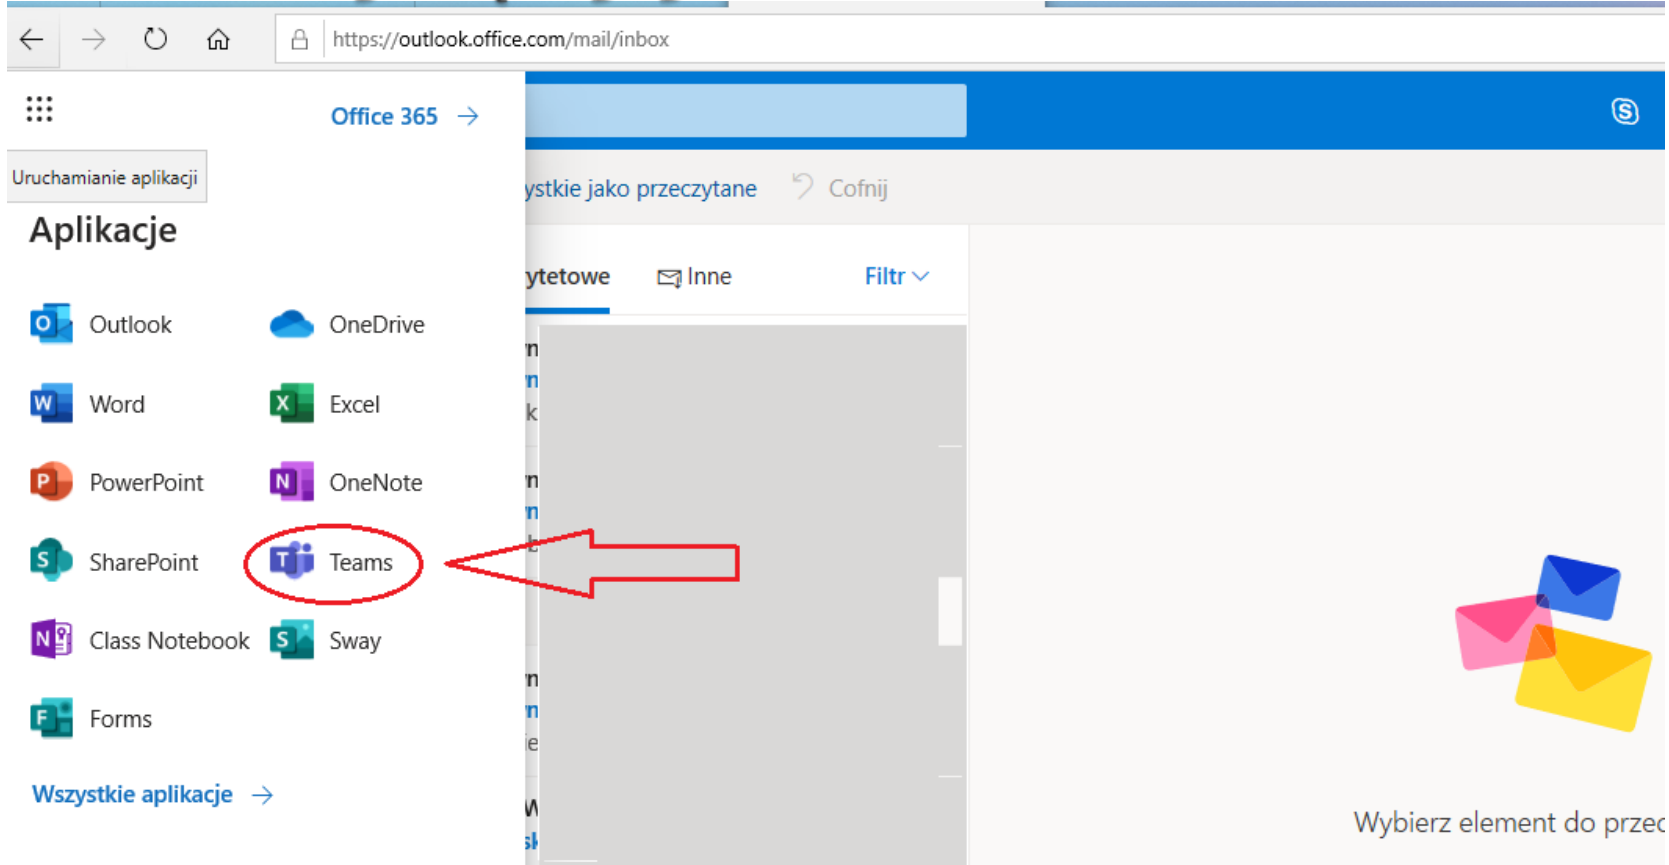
https://outlook.office.com/mail/inbox

Office 365 →

Uruchamianie aplikacji

Aplikacje

Outlook
OneDrive
Word
Excel
PowerPoint
OneNote
SharePoint
Teams
Class Notebook
Sway
Forms

Wszystkie aplikacje →

ystkie jako przeczytane
Cofnij

ytetowe
Inne
Filtr

Wybierz element do przec